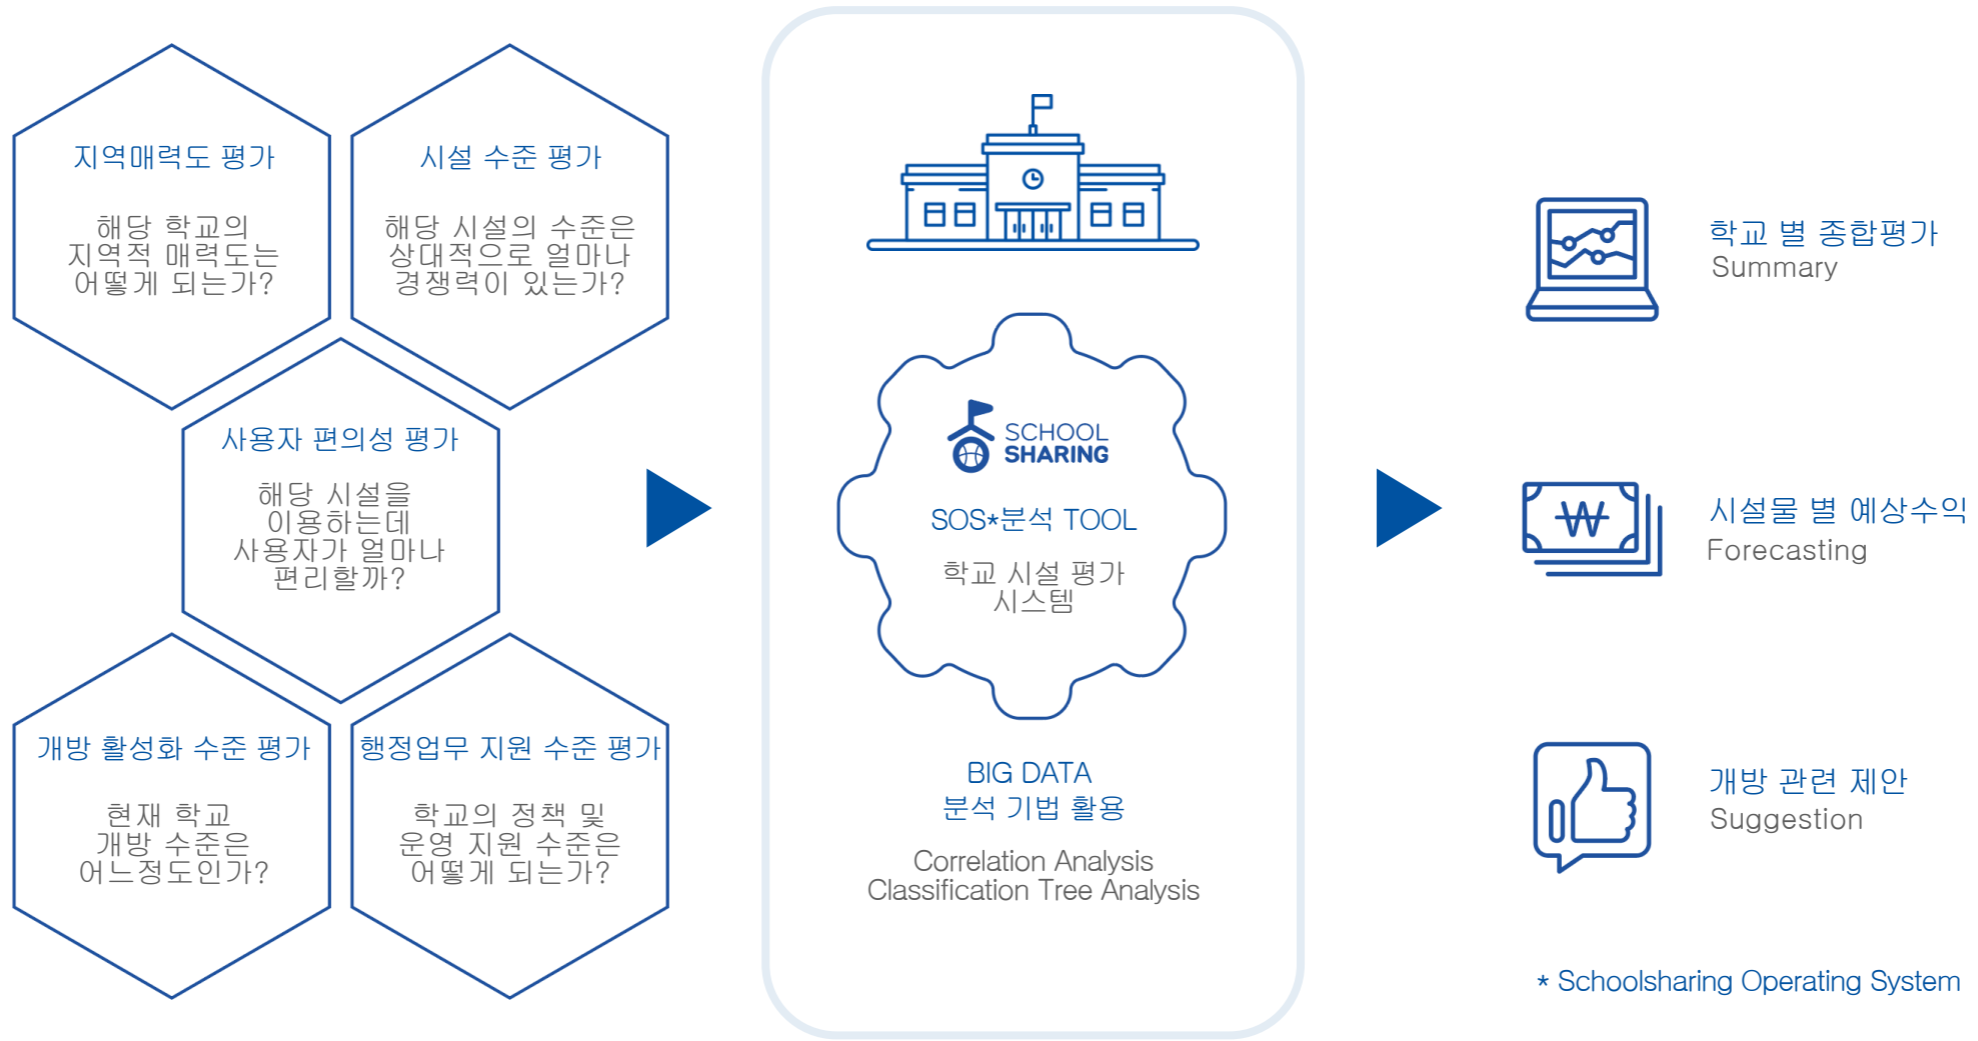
지역매력도 평가

해당 학교의 지역적 매력도는 어떻게 되는가?

시설 수준 평가

해당 시설의 수준은 상대적으로 얼마나 경쟁력이 있는가?

사용자 편의성 평가

해당 시설을 이용하는데 사용자가 얼마나 편리할까?

개방 활성화 수준 평가

현재 학교 개방 수준은 어느정도인가?

행정업무 지원 수준 평가

학교의 정책 및 운영 지원 수준은 어떻게 되는가?

SCHOOL SHARING

SOS*분석 TOOL

학교 시설 평가 시스템

BIG DATA
분석 기법 활용

Correlation Analysis
Classification Tree Analysis

학교 별 종합평가
Summary

시설물 별 예상수익
Forecasting

개방 관련 제안
Suggestion

* Schoolsharing Operating System